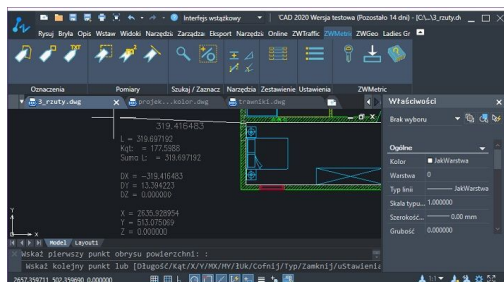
Interfejs wstążkowy
'CAD 2020 Wersja testowa (Pozostało 14 dni) - [C:\...\3_rzuty.dv
Rysuj Bryła Opis Wstaw Widoki Narzędzia Zarządzaj Eksport Narzędzia Online ZWTraffic ZWMetric ZWGeo Ladies Gr
Oznaczenia
Pomiary
Szukaj / Zaznacz
Narzędzia
Zestawienie
Ustawienia
ZWMetric
3_rzuty.dwg
projek...kolor.dwg
trawniki.dwg
319.416483
L = 319.697192
Kąt: = 177.5988
Suma L: = 319.697192
DX = -319.416483
DY = 13.394223
DZ = 0.000000
X = 2535.928954
Y = 513.075069
Z = 0.000000
Model
Layout1
Wskaż pierwszy punkt obrysu powierzchni: :
Wskaż kolejny punkt lub [Długość/Kąt/X/Y/MX/MY/Łuk/Cofnij/Typ/Zamknij/uStawienia
2657.359711, 507.359890, 0.000000
Właściwości
Brak wyboru
Ogólne
Kolor
JakWarstwa
Warstwa
0
Typ linii
JakWarstwa
Skala typu...
1.000000
Szerokość...
0.00 mm
Grubość
0.000000